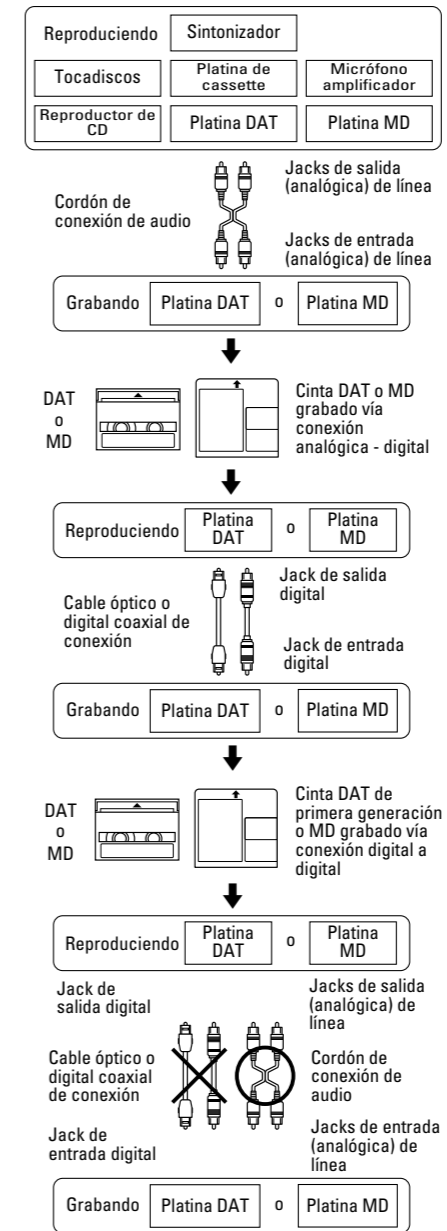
Reproduciendo
Sintonizador
Tocadiscos
Platina de cassette
Micrófono amplificador
Reproductor de CD
Platina DAT
Platina MD

Jacks de salida (analógica) de línea

Cordón de conexión de audio

Jacks de entrada (analógica) de línea

Grabando
Platina DAT
o
Platina MD

DAT
o
MD

Cinta DAT o MD grabado vía conexión analógica - digital

Reproduciendo
Platina DAT
o
Platina MD

Jack de salida digital

Cable óptico o digital coaxial de conexión

Jack de entrada digital

Grabando
Platina DAT
o
Platina MD

DAT
o
MD

Cinta DAT de primera generación o MD grabado vía conexión digital a digital

Reproduciendo
Platina DAT
o
Platina MD

Jack de salida digital

Jacks de salida (analógica) de línea

Cable óptico o digital coaxial de conexión

Cordón de conexión de audio

Jack de entrada digital

Jacks de entrada (analógica) de línea

Grabando
Platina DAT
o
Platina MD